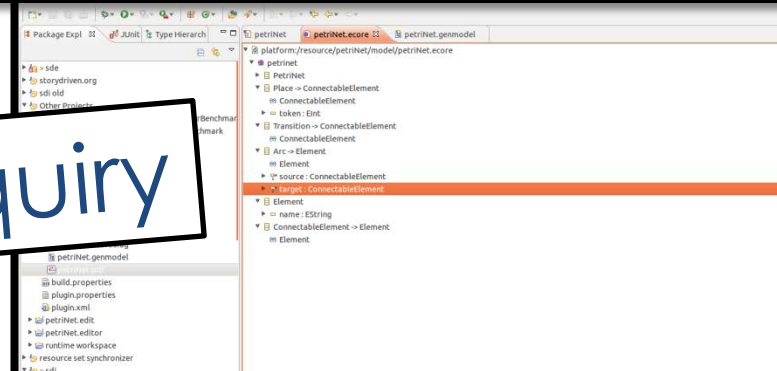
Package Expl JUnit Type Hierarch

> sde
> storydriven.org
> sdi old
Other Projects
rBenchma
hmark

quiry

petriNet.genmodel
petriNet.pdf
build.properties
plugin.properties
plugin.xml
> petriNet.edit
> petriNet.editor
> runtime workspace
> resource set synchronizer
> sdi

petriNet petriNet.ecore petriNet.genmodel

platform:/resource/petriNet/model/petriNet.ecore
petrinet
PetriNet
Place -> ConnectableElement
ConnectableElement
token : EInt
Transition -> ConnectableElement
ConnectableElement
Arc -> Element
Element
source : ConnectableElement
target : ConnectableElement
Element
name : EString
ConnectableElement -> Element
Element